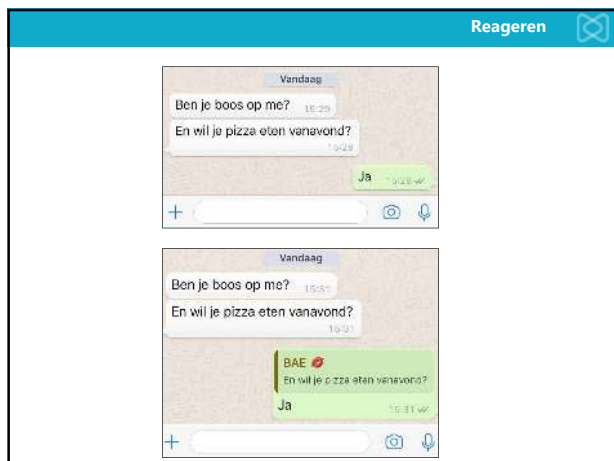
Reageren

Vandaag

Ben je boos op me? 15:29

En wil je pizza eten vanavond? 15:29

Ja 15:29

+

Vandaag

Ben je boos op me? 15:31

En wil je pizza eten vanavond? 15:31

BAE
En wil je pizza eten vanavond?

Ja 15:31

+